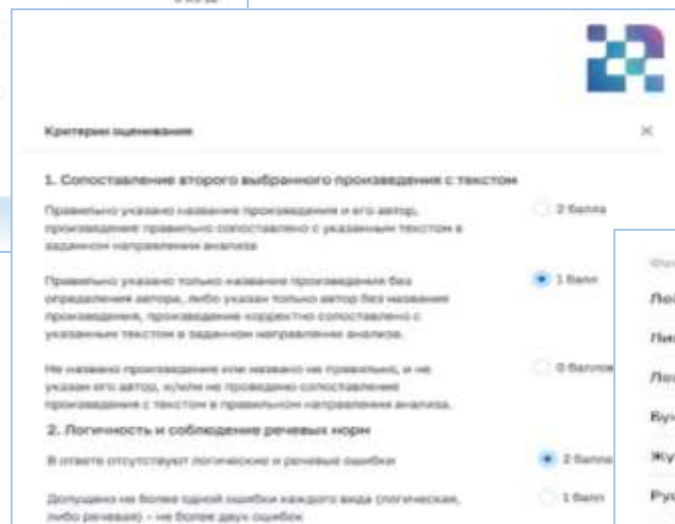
Критерии оценивания

×

1. Сопоставление второго выбранного произведения с текстом

Правильно указано название произведения и его автор, произведение правильно сопоставлено с указанным текстом в заданном направлении анализа

2 балла

Правильно указано только название произведения без определения автора, либо указан только автор без названия произведения, произведение корректно сопоставлено с указанным текстом в заданном направлении анализа.

1 балл

Не названо произведение или названо не правильно, и не указан его автор, и/или не проведено сопоставление произведения с текстом в правильном направлении анализа.

0 баллов

2. Логичность и соблюдение речевых норм

В ответе отсутствуют логические и речевые ошибки

2 балла

Допущено не более одной ошибки каждого вида (логическая, либо речевая) – не более двух ошибок

1 балл

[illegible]
Лог
Пик
Лог
Бук
Жу
Рус